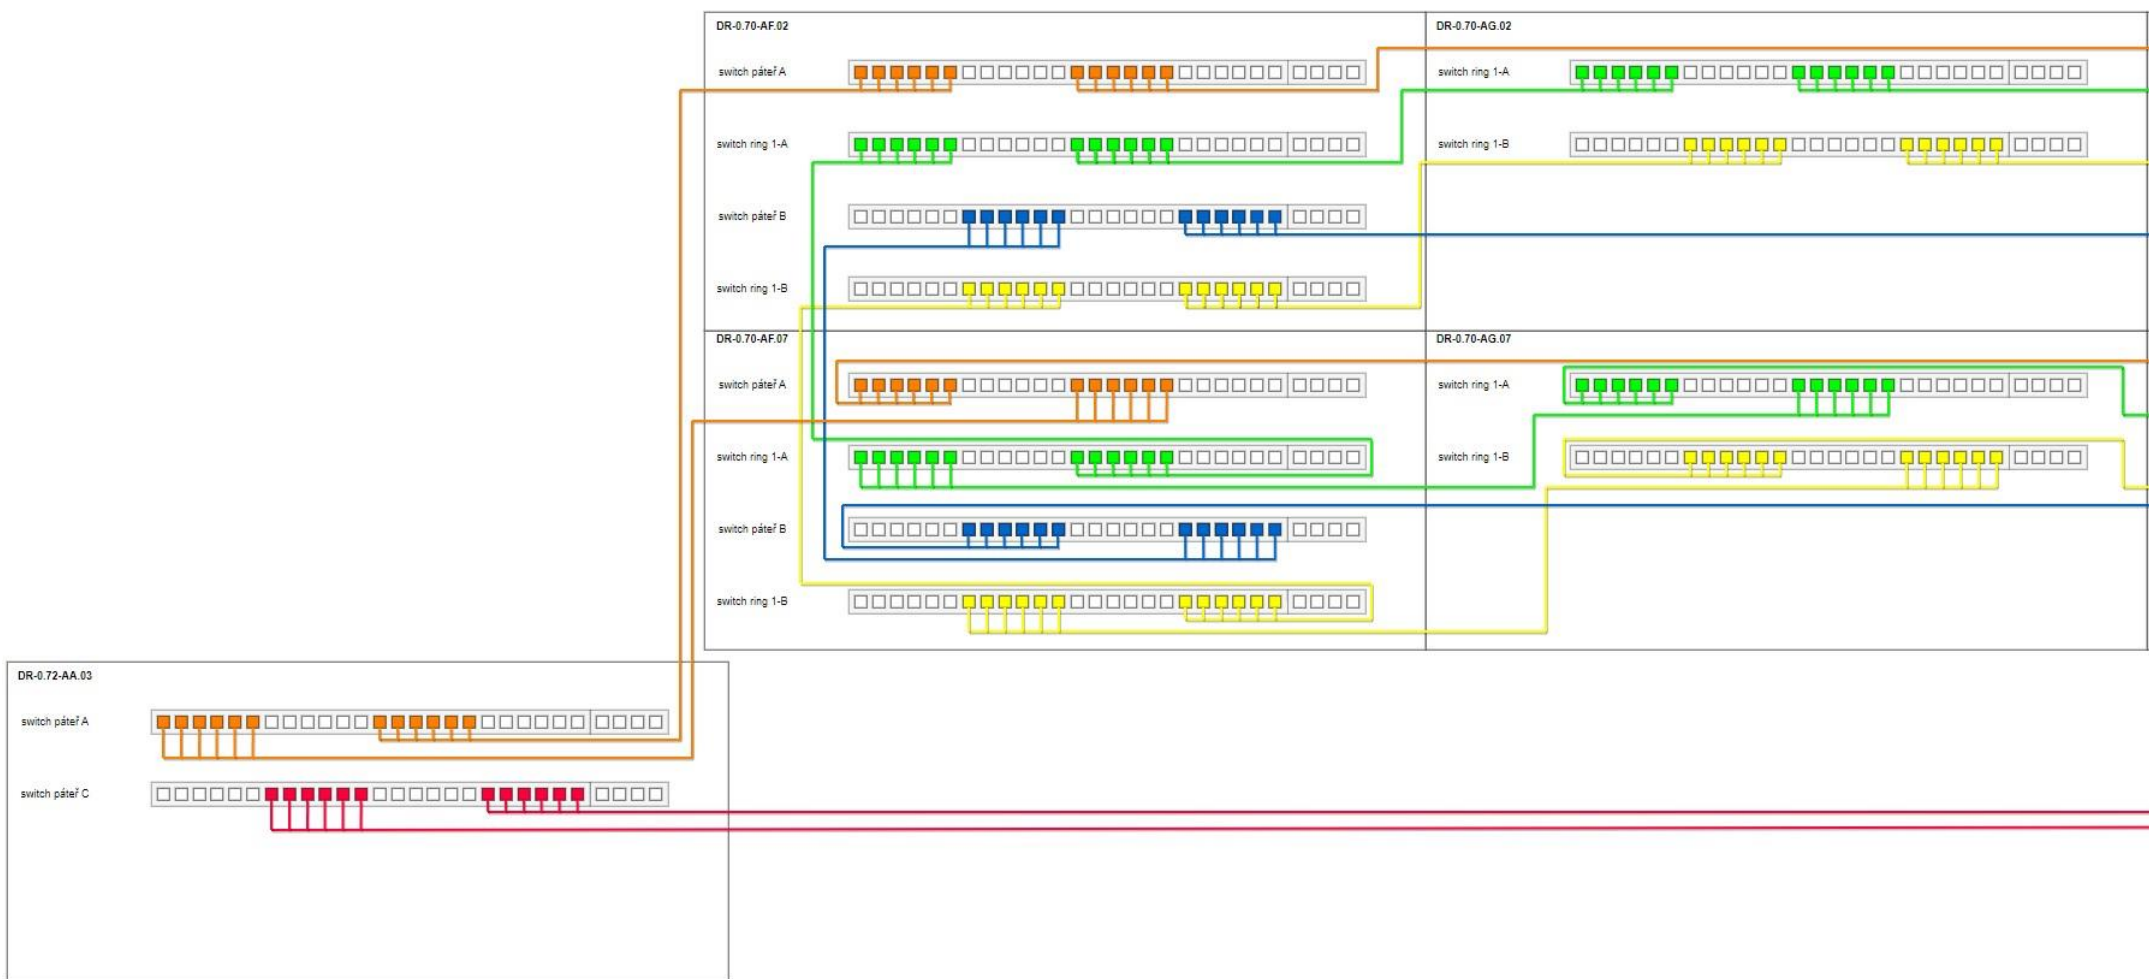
DR-0.70-AF.02

switch páteř A

switch ring 1-A

switch páteř B

switch ring 1-B

DR-0.70-AG.02

switch ring 1-A

switch ring 1-B

DR-0.70-AF.07

switch páteř A

switch ring 1-A

switch páteř B

switch ring 1-B

DR-0.70-AG.07

switch ring 1-A

switch ring 1-B

DR-0.72-AA.03

switch páteř A

switch páteř C